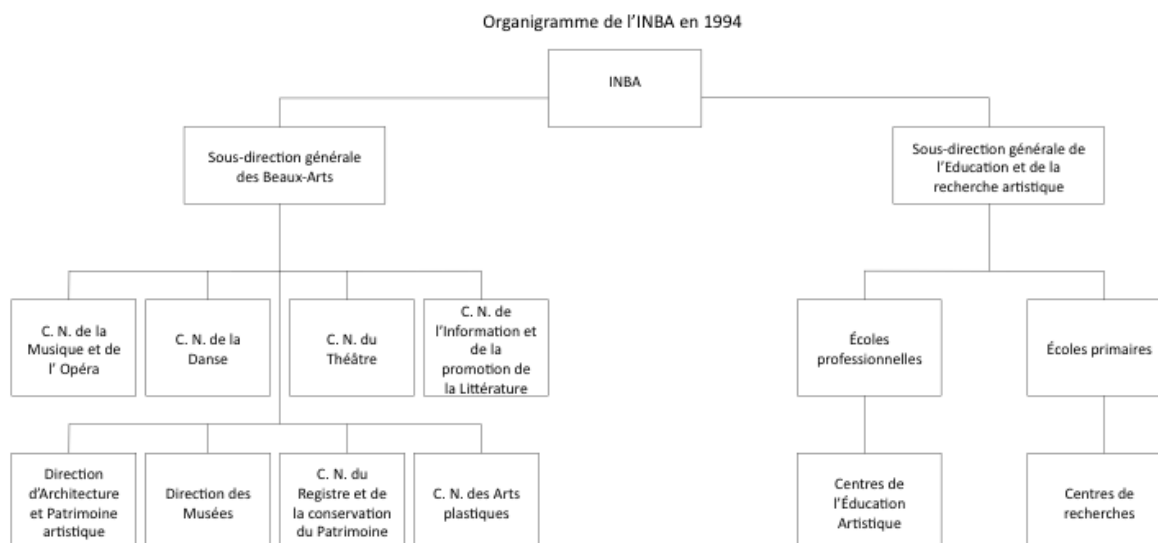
Organigramme de l'INBA en 1994

INBA

Sous-direction générale des Beaux-Arts

Sous-direction générale de l'Education et de la recherche artistique

C. N. de la Musique et de l' Opéra

C. N. de la Danse

C. N. du Théâtre

C. N. de l'Information et de la promotion de la Littérature

Direction d'Architecture et Patrimoine artistique

Direction des Musées

C. N. du Registre et de la conservation du Patrimoine

C. N. des Arts plastiques

Écoles professionnelles

Écoles primaires

Centres de l'Éducation Artistique

Centres de recherches